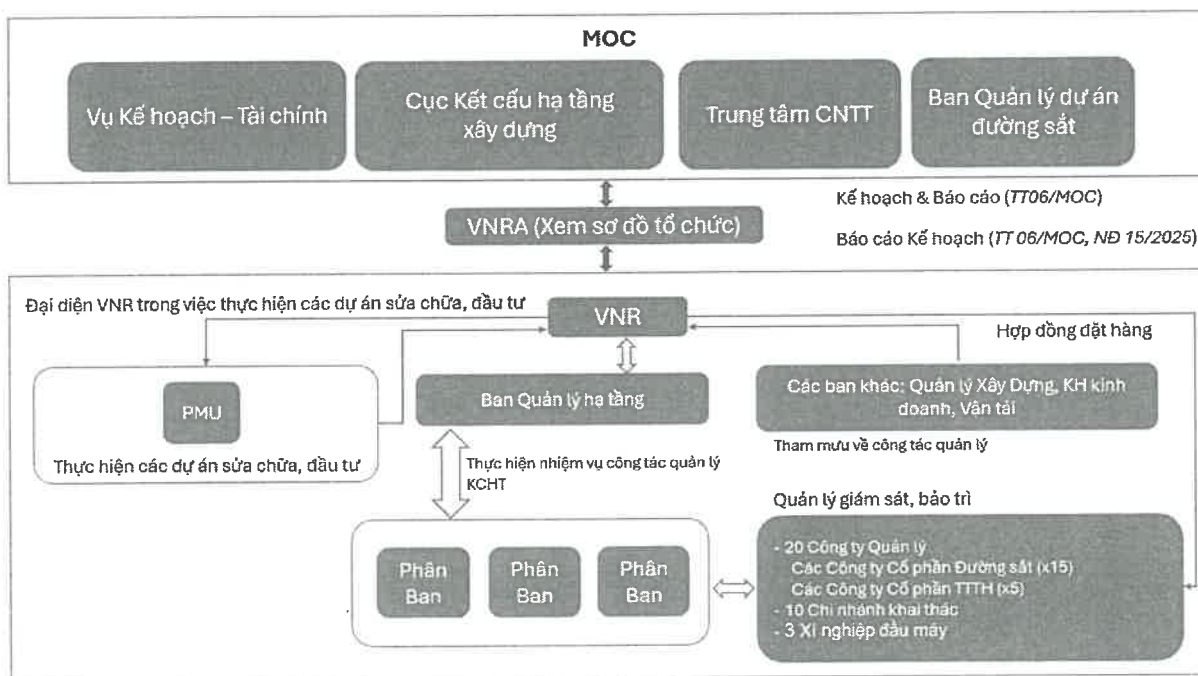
MOC

Vụ Kế hoạch – Tài chính

Cục Kết cấu hạ tầng xây dựng

Trung tâm CNTT

Ban Quản lý dự án đường sắt

Kế hoạch & Báo cáo (*TT06/MOC*)

VNRA (Xem sơ đồ tổ chức)

Báo cáo Kế hoạch (*TT 06/MOC, NĐ 15/2025*)

Đại diện VNR trong việc thực hiện các dự án sửa chữa, đầu tư

VNR

Hợp đồng đặt hàng

PMU

Thực hiện các dự án sửa chữa, đầu tư

Ban Quản lý hạ tầng

Các ban khác: Quản lý Xây Dựng, KH kinh doanh, Vận tải

Tham mưu về công tác quản lý

Thực hiện nhiệm vụ công tác quản lý KCHT

Quản lý giám sát, bảo trì

Phân Ban

Phân Ban

Phân Ban

- 20 Công ty Quản lý
Các Công ty Cổ phần Đường sắt (x15)
Các Công ty Cổ phần TTTH (x5)
- 10 Chi nhánh khai thác
- 3 Xí nghiệp đầu máy